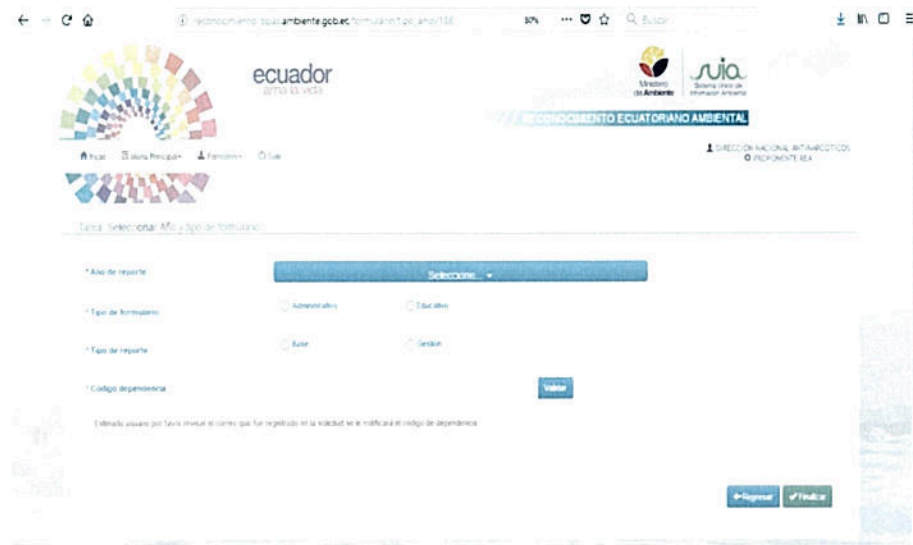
reconocimiento.suia.ambiente.gob.ec/formulario?t_po_ano/100 90% Buscar

ecuador
ama la vida

Ministerio del Ambiente

suia
Sistema Único de Información Ambiental

RECONOCIMIENTO ECUATORIANO AMBIENTAL

Inicio  Menú Principal  Formulario  Salir

DIRECCIÓN NACIONAL ANTINARCÓTICOS
PROPONENTE REA

Tarea: Seleccionar Año y tipo de formulario

* Año de reporte
Seleccione...

* Tipo de formulario
Administrativo
Educativo

* Tipo de reporte
Base
Gestión

* Código dependencia
Validar

Estimado usuario por favor revisar el correo que fue registrado en la solicitud se le notificará el código de dependencia

Regresar
Finalizar